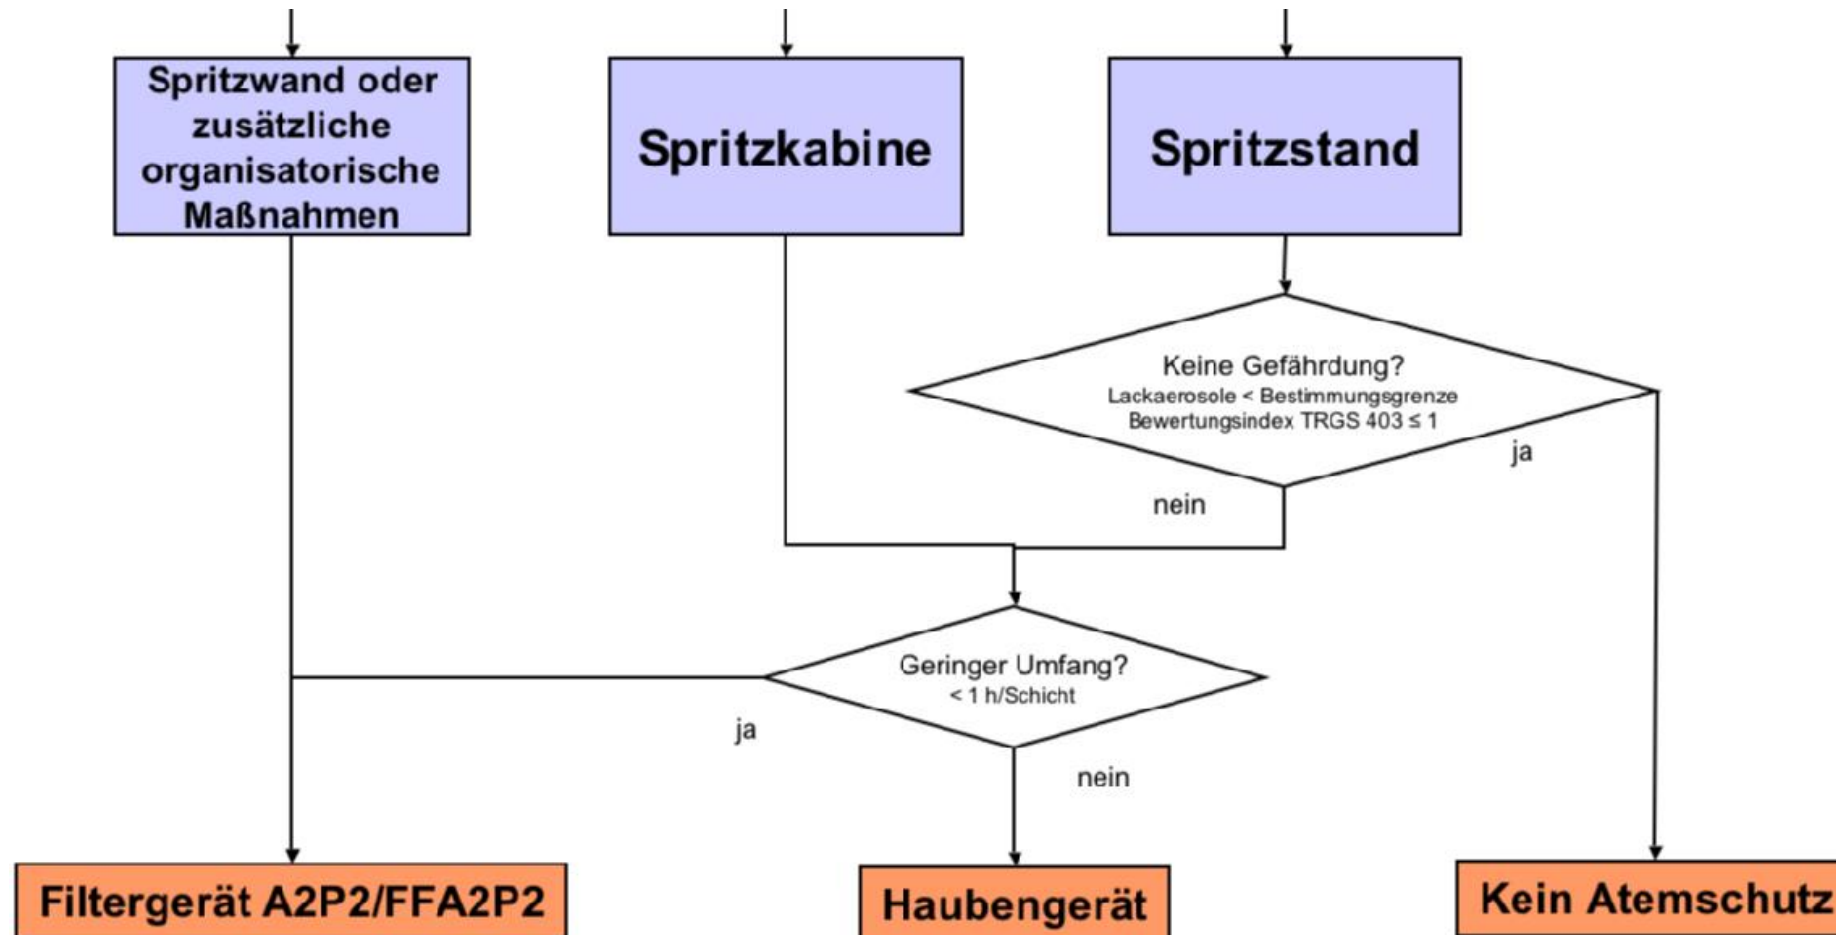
Spritzwand oder zusätzliche organisatorische Maßnahmen

Spritzkabine

Spritzstand

Keine Gefährdung?
Lackaerosole < Bestimmungsgrenze
Bewertungsindex TRGS 403 $\leq 1$

ja

nein

Geringer Umfang?
< 1 h/Schicht

ja

nein

Filtergerät A2P2/FFA2P2

Haubengerät

Kein Atemschutz